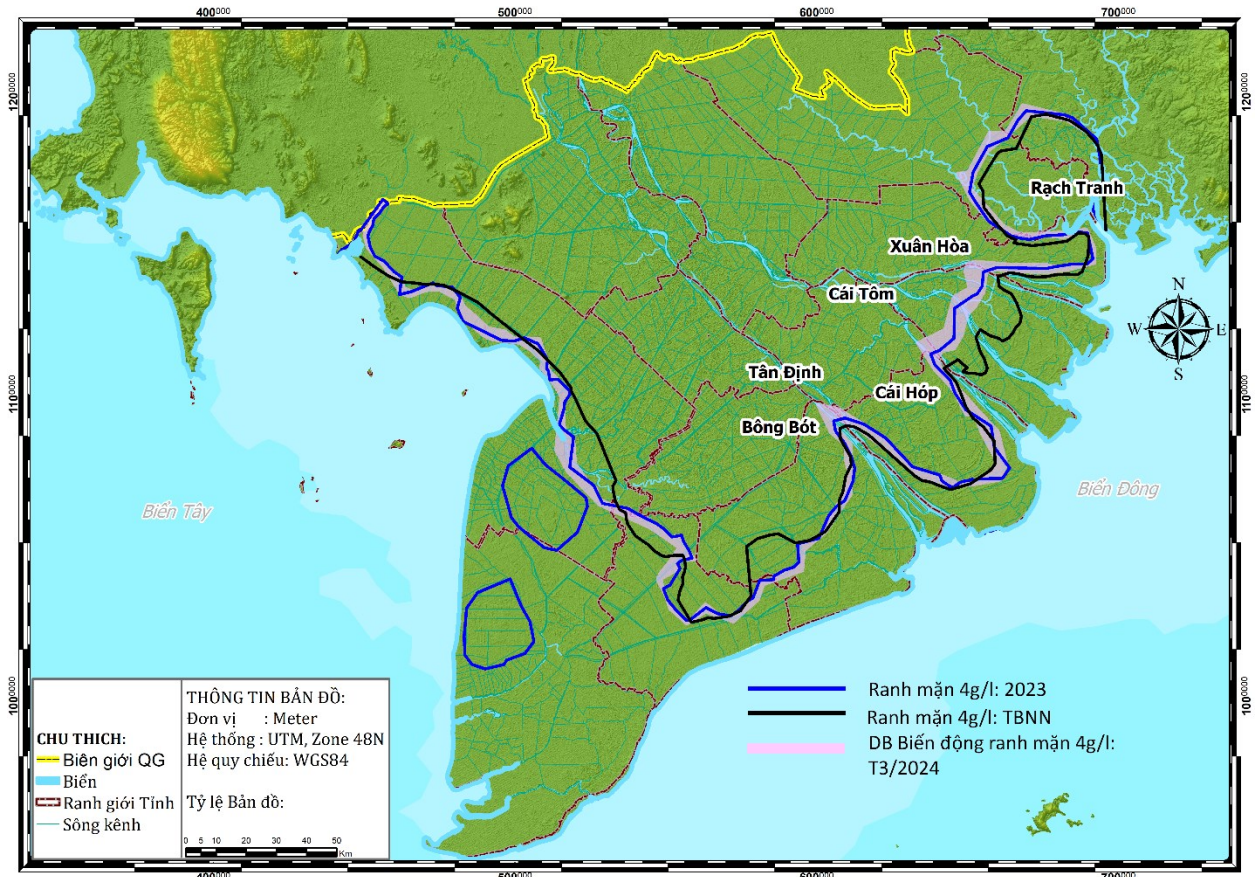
$400^{000}$ $500^{000}$ $600^{000}$ $700^{000}$

$1200^{000}$ $1200^{000}$

Rạch Tranh

Xuân Hòa

Cái Tôm

N
W E
S

Tân Định

Cái Hóp

Bông Bót

$1100^{000}$ $1100^{000}$

Biển Tây

Biển Đông

$1000^{000}$ $1000^{000}$

CHU THICH:
Biên giới QG
Biển
Ranh giới Tính
Sông kênh

THÔNG TIN BẢN ĐỒ:
Đơn vị : Meter
Hệ thống : UTM, Zone 48N
Hệ quy chiếu: WGS84

Tỷ lệ Bản đồ:

0 5 10 20 30 40 50 Km

Ranh mặn 4g/l: 2023
Ranh mặn 4g/l: TBNN
DB Biến động ranh mặn 4g/l: T3/2024

$400^{000}$ $500^{000}$ $600^{000}$ $700^{000}$